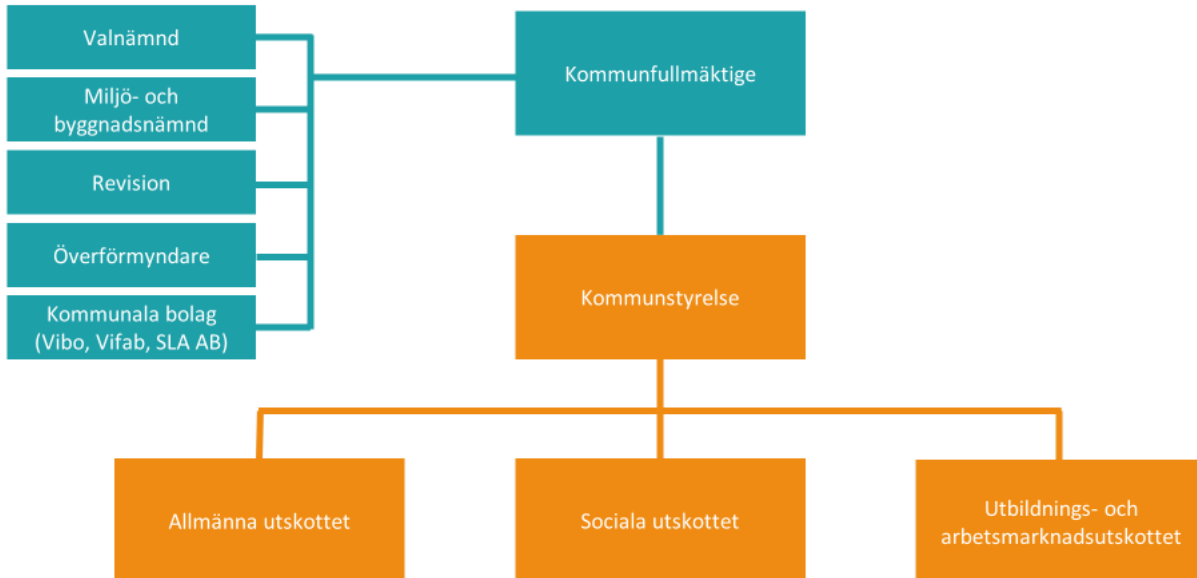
Valnämnd

Miljö- och byggnadsnämnd

Revision

Överförmyndare

Kommunala bolag (Vibo, Vifab, SLA AB)

Kommunfullmäktige

Kommunstyrelse

Allmänna utskottet

Sociala utskottet

Utbildnings- och arbetsmarknadsutskottet